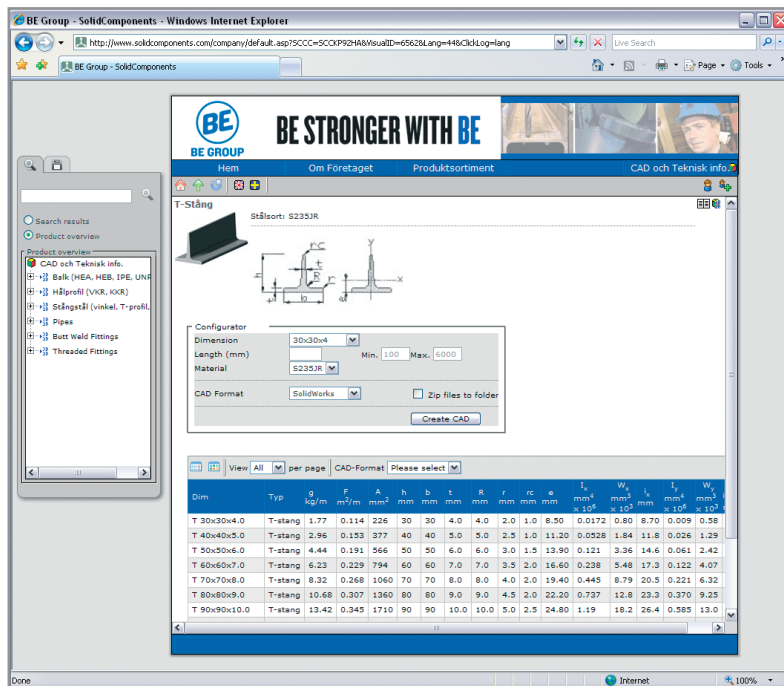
BE Group - SolidComponents - Windows Internet Explorer

http://www.solidcomponents.com/company/default.asp?SCCC=SCCKP92HA&VisualID=6562&Lang=44&ClickLog=lang

Live Search

BE Group - SolidComponents

Page · Tools ·

BE GROUP

BE STRONGER WITH BE

Hem | Om Företaget | Produktsortiment | CAD och Teknisk info.

Search results
Product overview

Product overview
CAD och Teknisk info.
Balk (HEA, HEB, IPE, UNP
Hålprofil (VKR, KKR)
Stångstål (vinkel, T-profil,
Pipes
Butt Weld Fittings
Threaded Fittings

T-Stång

Stålsort: S235JR

Configurator
Dimension 30x30x4
Length (mm) Min. 100 Max. 6000
Material S235JR
CAD Format SolidWorks
Zip files to folder
Create CAD

View All per page CAD-Format Please select

| Dim | Typ | g kg/m | F m²/m | A mm² | h mm | b mm | t mm | R mm | r mm | rc mm | e mm | $I_x$ mm⁴ x 10⁶ | $W_x$ mm³ x 10³ | $i_x$ mm | $I_y$ mm⁴ x 10⁶ | $W_y$ mm³ x 10³ |
|---|---|---|---|---|---|---|---|---|---|---|---|---|---|---|---|---|
| T 30x30x4.0 | T-stang | 1.77 | 0.114 | 226 | 30 | 30 | 4.0 | 4.0 | 2.0 | 1.0 | 8.50 | 0.0172 | 0.80 | 8.70 | 0.009 | 0.58 |
| T 40x40x5.0 | T-stang | 2.96 | 0.153 | 377 | 40 | 40 | 5.0 | 5.0 | 2.5 | 1.0 | 11.20 | 0.0528 | 1.84 | 11.8 | 0.026 | 1.29 |
| T 50x50x6.0 | T-stang | 4.44 | 0.191 | 566 | 50 | 50 | 6.0 | 6.0 | 3.0 | 1.5 | 13.90 | 0.121 | 3.36 | 14.6 | 0.061 | 2.42 |
| T 60x60x7.0 | T-stang | 6.23 | 0.229 | 794 | 60 | 60 | 7.0 | 7.0 | 3.5 | 2.0 | 16.60 | 0.238 | 5.48 | 17.3 | 0.122 | 4.07 |
| T 70x70x8.0 | T-stang | 8.32 | 0.268 | 1060 | 70 | 70 | 8.0 | 8.0 | 4.0 | 2.0 | 19.40 | 0.445 | 8.79 | 20.5 | 0.221 | 6.32 |
| T 80x80x9.0 | T-stang | 10.68 | 0.307 | 1360 | 80 | 80 | 9.0 | 9.0 | 4.5 | 2.0 | 22.20 | 0.737 | 12.8 | 23.3 | 0.370 | 9.25 |
| T 90x90x10.0 | T-stang | 13.42 | 0.345 | 1710 | 90 | 90 | 10.0 | 10.0 | 5.0 | 2.5 | 24.80 | 1.19 | 18.2 | 26.4 | 0.585 | 13.0 |

Done | Internet | 100%